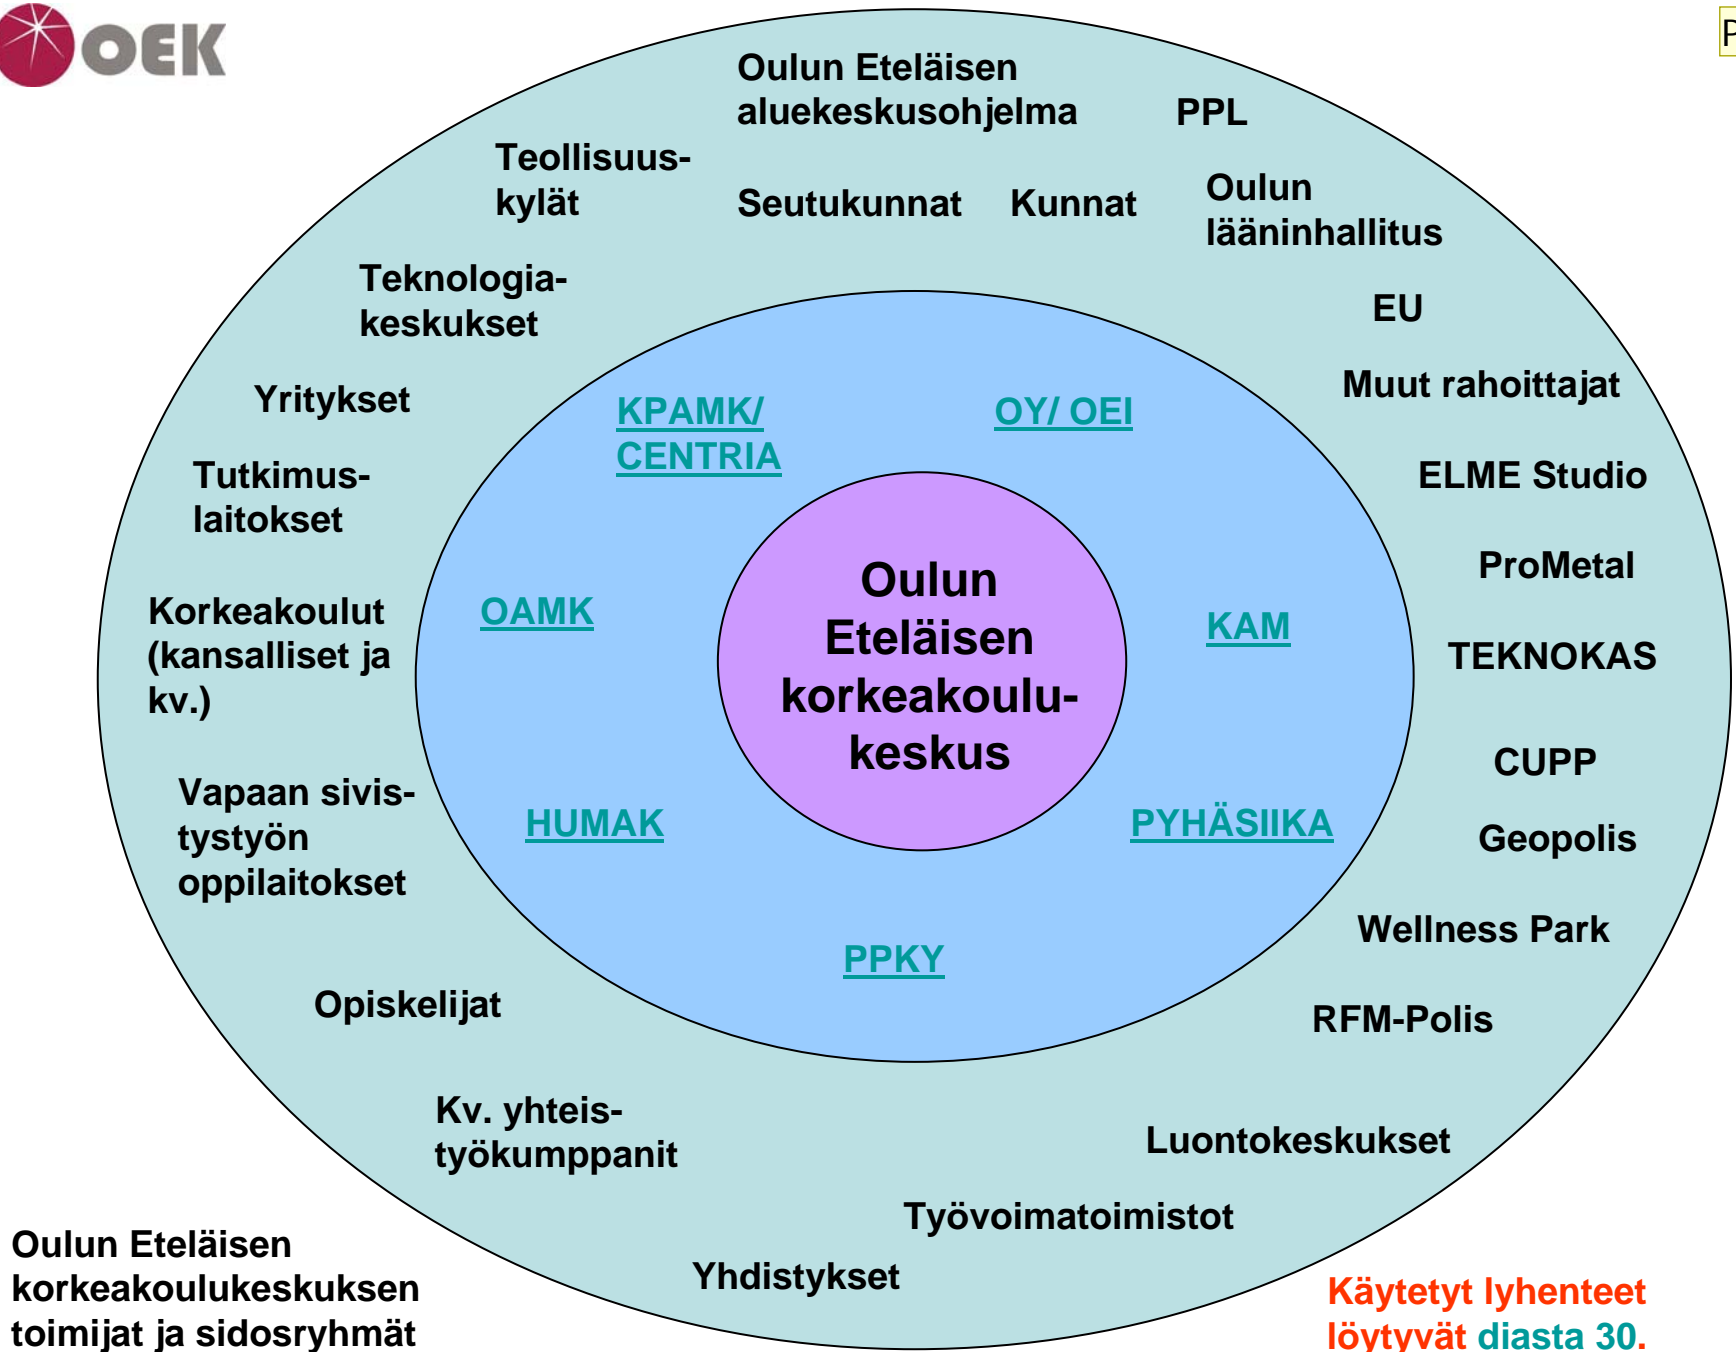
OEK

Oulun Eteläisen aluekeskusohjelma

PPL

Teollisuuskylät

Seutukunnat

Kunnat

Oulun lääninhallitus

Teknologiakeskukset

EU

Muut rahoittajat

Yritykset

KPAMK/ CENTRIA

OY/ OEI

Tutkimuslaitokset

ELME Studio

ProMetal

Korkeakoulut (kansalliset ja kv.)

OAMK

Oulun Eteläisen korkeakoulukeskus

KAM

TEKNOKAS

CUPP

Vapaan sivistystyön oppilaitokset

HUMAK

PYHÄSIIKA

Geopolis

Wellness Park

PPKY

Opiskelijat

RFM-Polis

Kv. yhteistyökumppanit

Luontokeskukset

Työvoimatoimistot

Yhdistykset

Oulun Eteläisen korkeakoulukeskuksen toimijat ja sidosryhmät

Käytetyt lyhenteet löytyvät diasta 30.

P